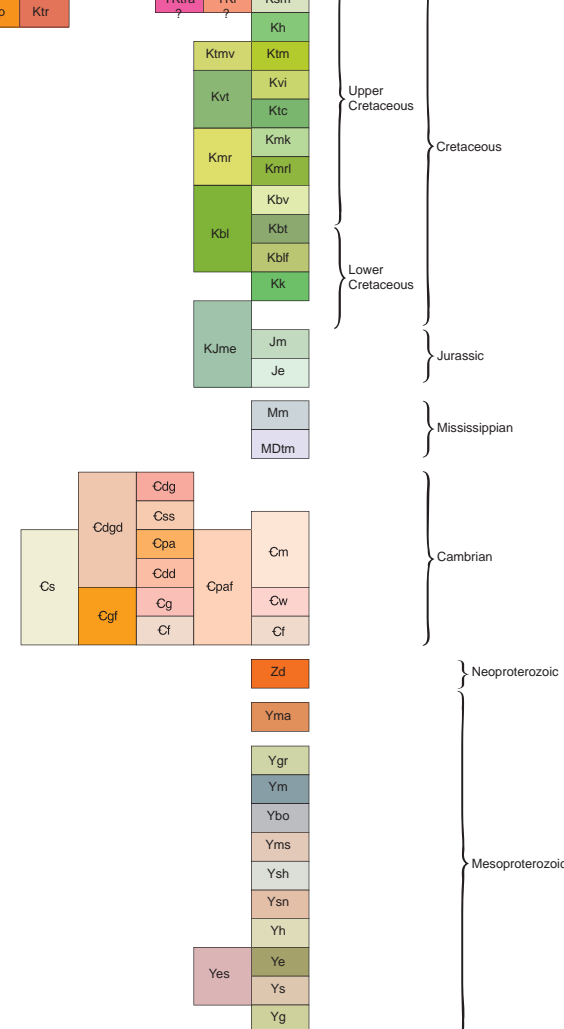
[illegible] Ktr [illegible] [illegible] Ksm
? ?
Kh
Ktmv Ktm
Kvt Kvi
Ktc
Kmr Kmk
Kmrl
Kbl Kbv
Kbt
Kblf
Kk
Upper Cretaceous
Lower Cretaceous
Cretaceous
KJme Jm
Je
Jurassic
Mm
MDtm
Mississippian
Ꞓdg
Ꞓdgd Ꞓss
Ꞓpa
Ꞓs Ꞓdd Ꞓpaf Ꞓm
Ꞓgf Ꞓg Ꞓw
Ꞓf Ꞓf
Cambrian
Zd
Neoproterozoic
Yma
Ygr
Ym
Ybo
Yms
Ysh
Ysn
Yh
Yes Ye
Ys
Yg
Mesoproterozoic